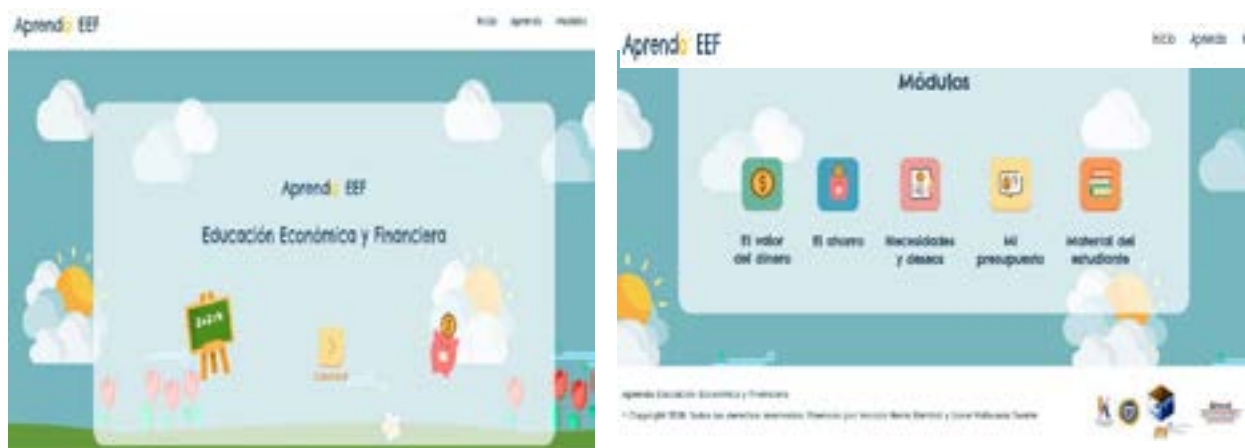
Aprendo EEF

Inicio Aprende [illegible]

Aprendo EEF

Educación Económica y Financiera

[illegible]

Aprendo EEF

Inicio Aprende

Módulos

El valor del dinero

El ahorro

Necesidades y deseos

Mi presupuesto

Material del estudiante

Aprendo Educación Económica y Financiera

© Copyright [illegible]. Todos los derechos reservados. Diseñado por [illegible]